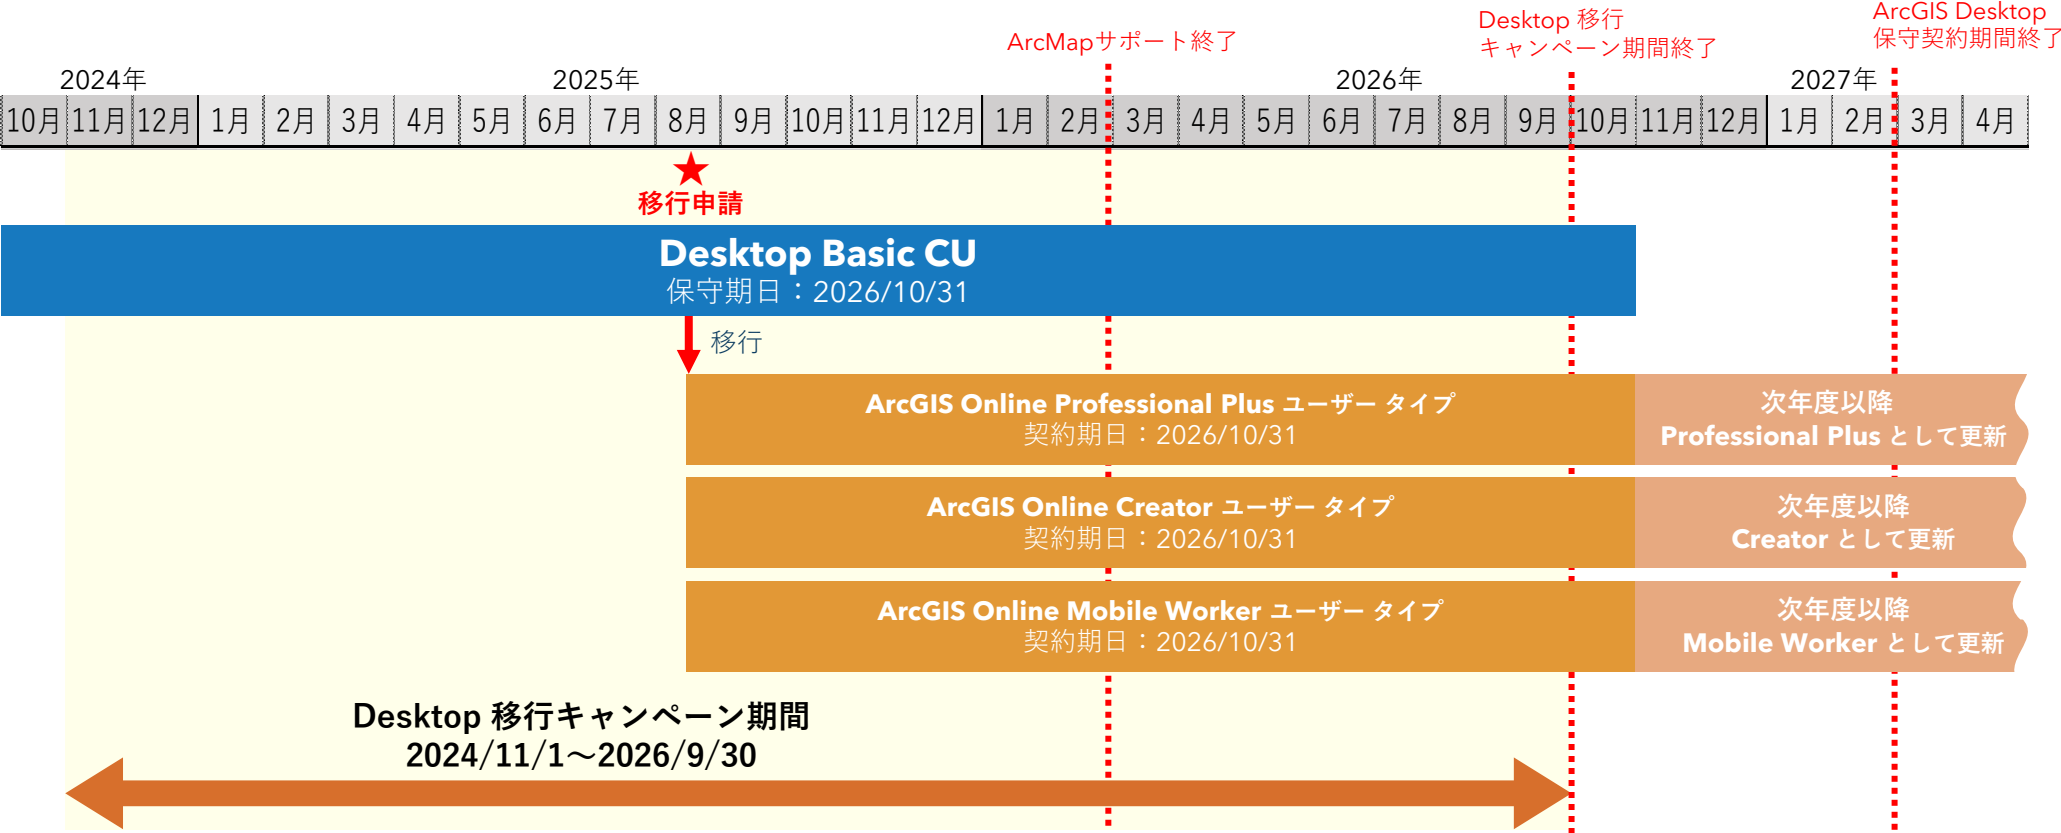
ArcMapサポート終了

Desktop 移行
キャンペーン期間終了

ArcGIS Desktop
保守契約期間終了

2024年 2025年 2026年 2027年

| 10月 | 11月 | 12月 | 1月 | 2月 | 3月 | 4月 | 5月 | 6月 | 7月 | 8月 | 9月 | 10月 | 11月 | 12月 | 1月 | 2月 | 3月 | 4月 | 5月 | 6月 | 7月 | 8月 | 9月 | 10月 | 11月 | 12月 | 1月 | 2月 | 3月 | 4月 |
|---|---|---|---|---|---|---|---|---|---|---|---|---|---|---|---|---|---|---|---|---|---|---|---|---|---|---|---|---|---|---|

★
移行申請

Desktop Basic CU
保守期日：2026/10/31

移行

ArcGIS Online Professional Plus ユーザー タイプ
契約期日：2026/10/31

次年度以降
Professional Plus として更新

ArcGIS Online Creator ユーザー タイプ
契約期日：2026/10/31

次年度以降
Creator として更新

ArcGIS Online Mobile Worker ユーザー タイプ
契約期日：2026/10/31

次年度以降
Mobile Worker として更新

Desktop 移行キャンペーン期間
2024/11/1～2026/9/30